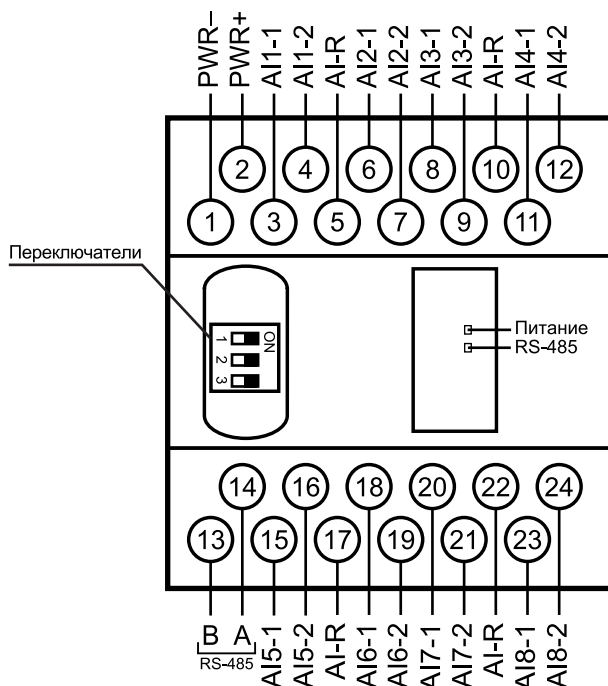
PWR–
PWR+
AI1-1
AI1-2
AI-R
AI2-1
AI2-2
AI3-1
AI3-2
AI-R
AI4-1
AI4-2

2
4
6
8
10
12
1
3
5
7
9
11

Переключатели

ON
1
2
3

Питание
RS-485

14
16
18
20
22
24
13
15
17
19
21
23

B
A
RS-485
AI5-1
AI5-2
AI-R
AI6-1
AI6-2
AI7-1
AI7-2
AI-R
AI8-1
AI8-2